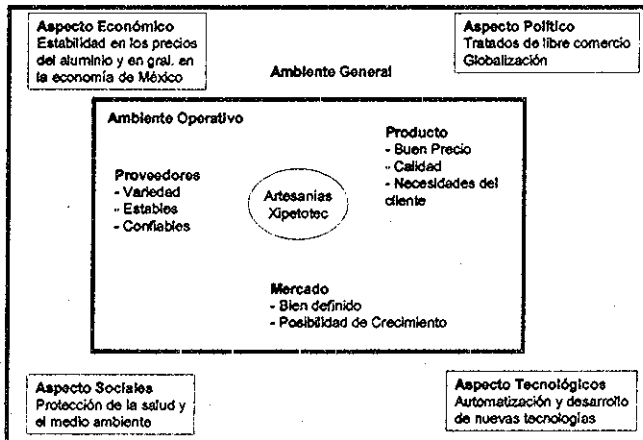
Aspecto Económico
Estabilidad en los precios del aluminio y en gral. en la economía de México

Aspecto Político
Tratados de libre comercio
Globalización

Ambiente General

Ambiente Operativo

Producto
- Buen Precio
- Calidad
- Necesidades del cliente

Proveedores
- Variedad
- Estables
- Confiables

Artesanías Xipetotec

Mercado
- Bien definido
- Posibilidad de Crecimiento

Aspecto Sociales
Protección de la salud y el medio ambiente

Aspecto Tecnológicos
Automatización y desarrollo de nuevas tecnologías